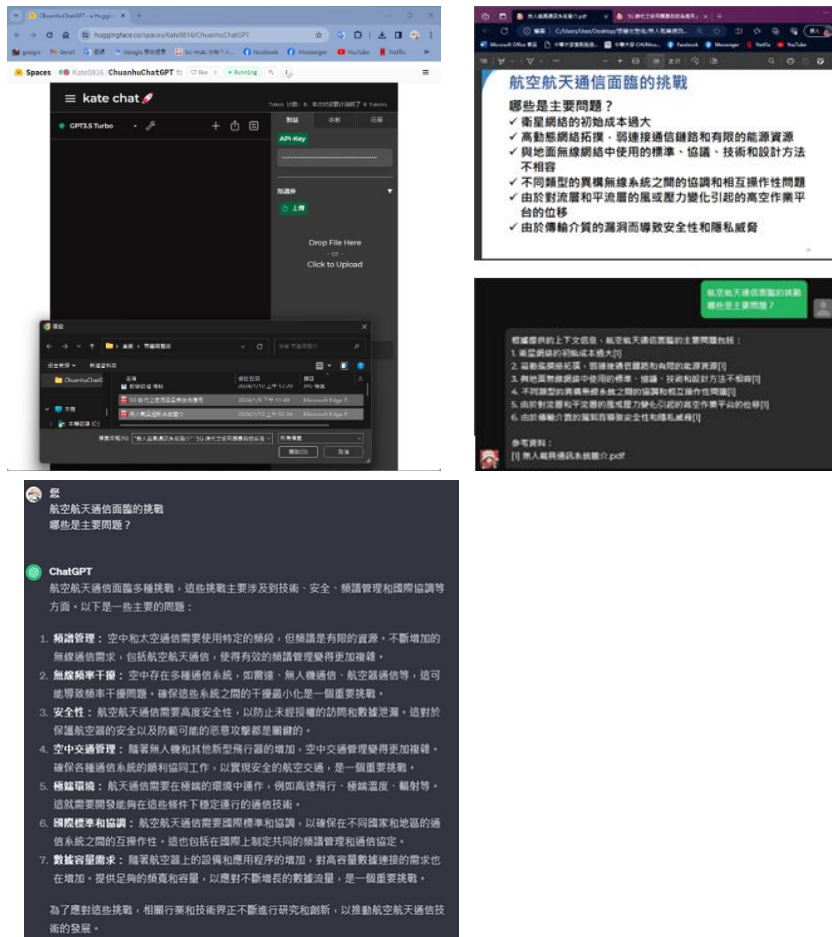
ChuanhuChatGPT - a Hugging Face

huggingface.co/spaces/Kate0816/ChuanhuChatGPT

Spaces Kate0816/ChuanhuChatGPT Like Running

kate chat

GPT3.5 Turbo

對話 參數 設置

API-Key

知識庫

上傳

Drop File Here
- or -
Click to Upload

開啟

名稱

5G 無線之通用互連架構的應用

無人機通訊系統簡介

檔案名稱(N): "無人載具通訊系統簡介" "5G 通訊之通用互連架構"

所有檔案

開啟(O) 取消

無人載具通訊系統簡介.pdf

航空航天通信面臨的挑戰

哪些是主要問題？

✓ 衛星網絡的初始成本過大

✓ 高動態網絡拓撲、弱連接通信鏈路和有限的能源資源

✓ 與地面無線網絡中使用的標準、協議、技術和設計方法不相容

✓ 不同類型的異構無線系統之間的協調和相互操作性問題

✓ 由於對流層和平流層的風或壓力變化引起的高空平台的位移

✓ 由於傳輸介質的漏洞而導致安全性和隱私威脅

航空航天通信面臨的挑戰
哪些是主要問題？

根據提供的上下文信息，航空航天通信面臨的主要問題包括：

1. 衛星網絡的初始成本過大[1]
2. 高動態網絡拓撲、弱連接通信鏈路和有限的能源資源[1]
3. 與地面無線網絡中使用的標準、協議、技術和設計方法不相容[1]
4. 不同類型的異構無線系統之間的協調和相互操作性問題[1]
5. 由於對流層和平流層的風或壓力變化引起的高空平台的位移[1]
6. 由於傳輸介質的漏洞而導致安全性和隱私威脅[1]

參考資料：
[1] 無人載具通訊系統簡介.pdf

您
航空航天通信面臨的挑戰
哪些是主要問題？

ChatGPT
航空航天通信面臨多種挑戰，這些挑戰主要涉及到技術、安全、頻譜管理和國際協調等方面。以下是一些主要的問題：

1. **頻譜管理：** 空中和太空通信需要使用特定的頻段，但頻譜是有限的資源。不斷增加的無線通信需求，包括航空航天通信，使得有效的頻譜管理變得更加複雜。
2. **無線頻率干擾：** 空中存在多種通信系統，如雷達、無人機通信、航空器通信等，這可能導致頻率干擾問題，確保這些系統之間的干擾最小化是一個重要挑戰。
3. **安全性：** 航空航天通信需要高度安全性，以防止未經授權的訪問和數據泄漏。這對於保護航空器的安全以及防範可能的惡意攻擊都是關鍵的。
4. **空中交通管理：** 隨著無人機和其他新型飛行器的增加，空中交通管理變得更加複雜。確保各種通信系統的順利協同工作，以實現安全的航空交通，是一個重要挑戰。
5. **極端環境：** 航天通信需要在極端的環境中運作，例如高速飛行、極端溫度、輻射等。這就需要開發能夠在這些條件下穩定運行的通信技術。
6. **國際標準和協調：** 航空航天通信需要國際標準和協調，以確保在不同國家和地區的通信系統之間的互操作性。這也包括在國際上制定共同的頻譜管理和通信協定。
7. **數據容量需求：** 隨著航空器上的設備和應用程序的增加，對高容量數據連接的需求也在增加。提供足夠的頻寬和容量，以應對不斷增長的數據流量，是一個重要挑戰。

為了應對這些挑戰，相關行業和技術界正不斷進行研究和創新，以推動航空航天通信技術的發展。